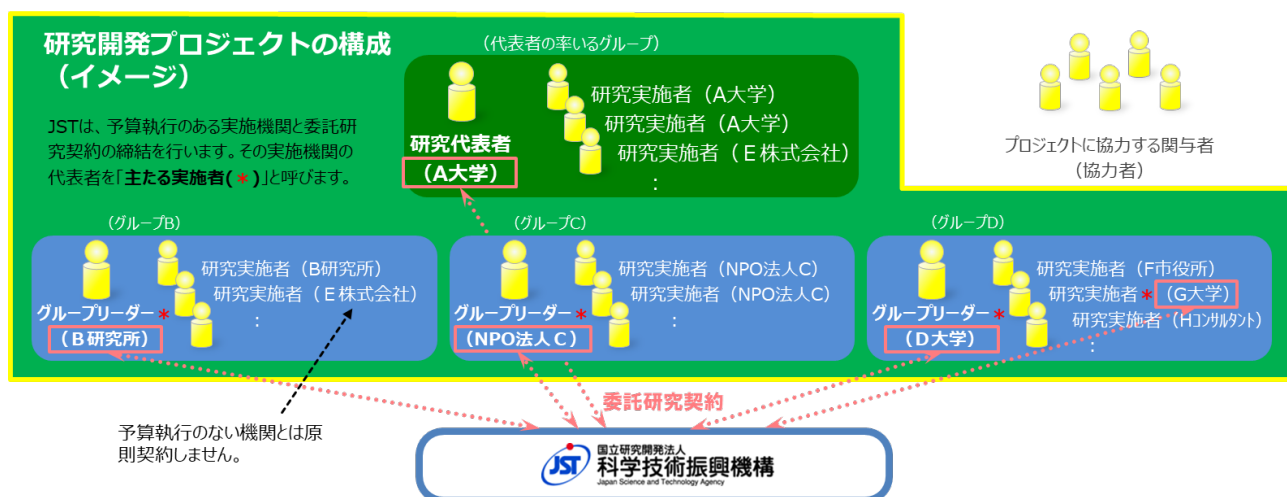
研究開発プロジェクトの構成
（イメージ）

JSTは、予算執行のある実施機関と委託研究契約の締結を行います。その実施機関の代表者を「主たる実施者（＊）」と呼びます。

（代表者の率いるグループ）

研究代表者
（A大学）

研究実施者（A大学）
研究実施者（A大学）
研究実施者（Ｅ株式会社）
：

プロジェクトに協力する関与者
（協力者）

（グループB）

グループリーダー＊
（Ｂ研究所）

研究実施者（B研究所）
研究実施者（Ｅ株式会社）
：

（グループC）

グループリーダー＊
（NPO法人Ｃ）

研究実施者（NPO法人C）
研究実施者（NPO法人C）
：

（グループD）

グループリーダー＊
（Ｄ大学）

研究実施者（F市役所）
研究実施者＊（G大学）
研究実施者（Hコンサルタント）
：

委託研究契約

予算執行のない機関とは原則契約しません。

国立研究開発法人
科学技術振興機構
Japan Science and Technology Agency